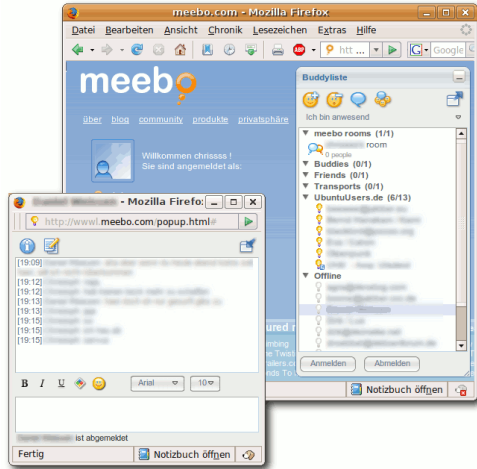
meebo.com - Mozilla Firefox

Datei Bearbeiten Ansicht Chronik Lesezeichen Extras Hilfe

htt

Google

meebo

über blog community produkte privatsphäre

Willkommen chrissss !
Sie sind angemeldet als:

Buddyliste

Ich bin anwesend

meebo rooms (1/1)
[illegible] room
0 people
Buddies (0/1)
Friends (0/1)
Transports (0/1)
UbuntuUsers.de (6/13)
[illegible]
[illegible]
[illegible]
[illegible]
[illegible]
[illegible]
Offline
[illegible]
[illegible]
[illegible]
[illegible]
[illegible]
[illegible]

Anmelden Abmelden

Notizbuch öffnen

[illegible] - Mozilla Firefox

http://www.meebo.com/popup.html#

[19:09] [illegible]
[19:12] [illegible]
[19:12] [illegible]
[19:13] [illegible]
[19:13] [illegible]
[19:13] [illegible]
[19:15] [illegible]
[19:15] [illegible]
[19:15] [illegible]

B I U

Arial 10

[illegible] ist abgemeldet

Fertig

Notizbuch öffnen